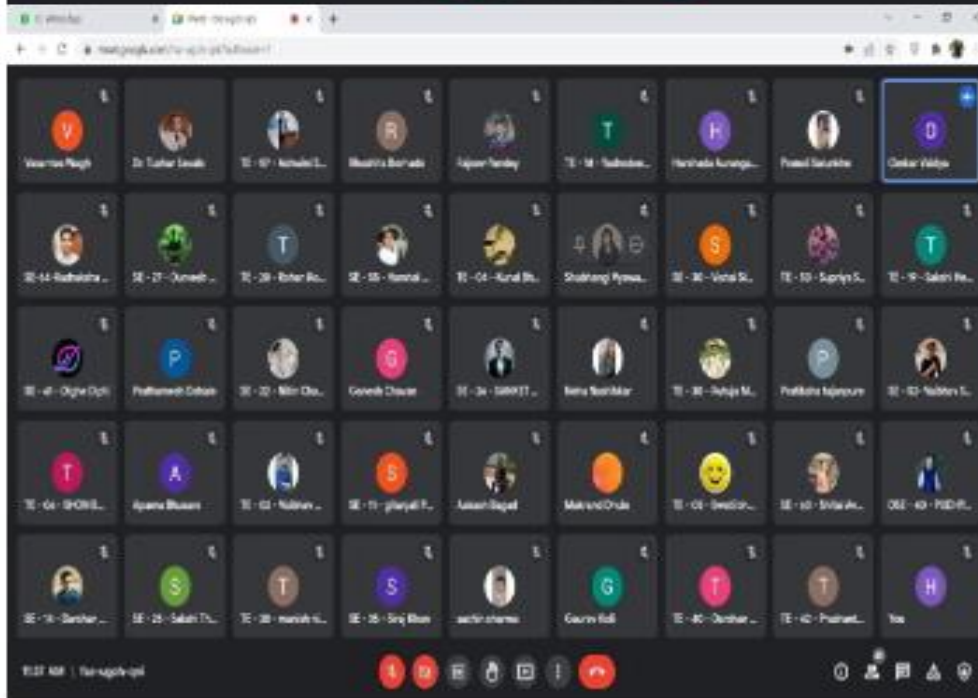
V
Vaishnavi Pingle
Dr. Tushar Sawale
TE - 67 - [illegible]
R
Bhushita Borhade
Rajveer Pandey
T
TE - 58 - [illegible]
H
Harshada Aurangabadkar
Prasad Salunkhe
D
Omkar Vaidya

SE-64-Radhakisha...
SE - 27 - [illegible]
T
TE - 28 - Rohan Ro...
SE - 55 - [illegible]
TE - 04 - Kunal Bh...
Shubhangi Mywade
S
SE - 30 - Vishal Si...
TE - 53 - Supriya S...
T
TE - 19 - Sakshi Re...

SE - 41 - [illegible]
P
Prathamesh Dalvain
SE - 22 - Nitin Cho...
G
Ganesh Chavan
TE - 24 - SANKET ...
Neha Bachhkar
TE - 38 - Pooja M...
P
Pratiksha Rajapure
SE - 03 - Vaibhav S...

T
TE - 64 - SHONIS...
A
Aparna Bhusare
TE - 03 - Vaibhav ...
S
SE - 11 - pranjali P...
Aakash Bagad
Makrand Chule
TE - 06 - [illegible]
SE - 63 - Shital Av...
DSE - 43 - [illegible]

SE - 18 - Darshan ...
S
SE - 25 - Sakshi Th...
T
TE - 39 - manish ni...
S
SE - 26 - Siraj Khan
sachin sharma
G
Gaurav Kadi
T
TE - 40 - Darshan ...
T
TE - 42 - Prashant...
H
You

11:37 AM | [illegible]